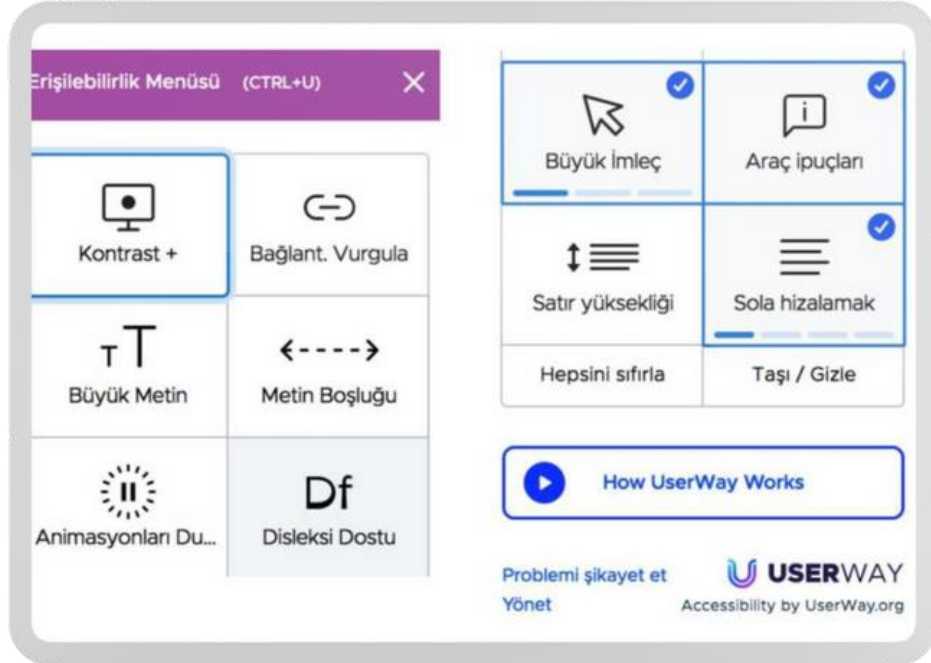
Erişilebilirlik Menüsü (CTRL+U) ✕

Kontrast +

Bağlant. Vurgula

$_{T}T$

Büyük Metin

<---->

Metin Boşluğu

Animasyonları Du...

Df

Disleksi Dostu

Büyük İmleç

Araç ipuçları

Satır yüksekliği

Sola hizalamak

Hepsini sıfırla

Taşı / Gizle

How UserWay Works

Problemi şikayet et

Yönet

USERWAY

Accessibility by UserWay.org